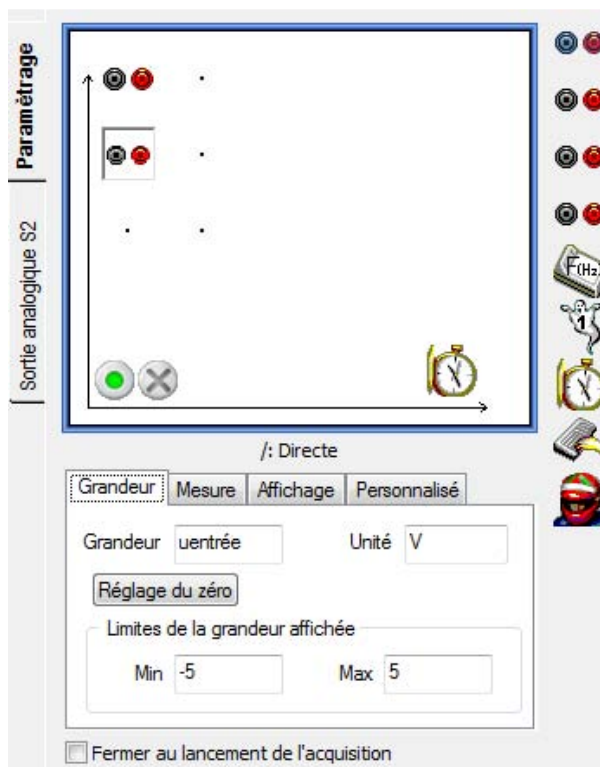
Paramétrage

Sortie analogique S2

/: Directe

Grandeur | Mesure | Affichage | Personnalisé

Grandeur uentrée

Unité V

Réglage du zéro

Limites de la grandeur affichée

Min -5

Max 5

Fermer au lancement de l'acquisition

F(Hz)

1